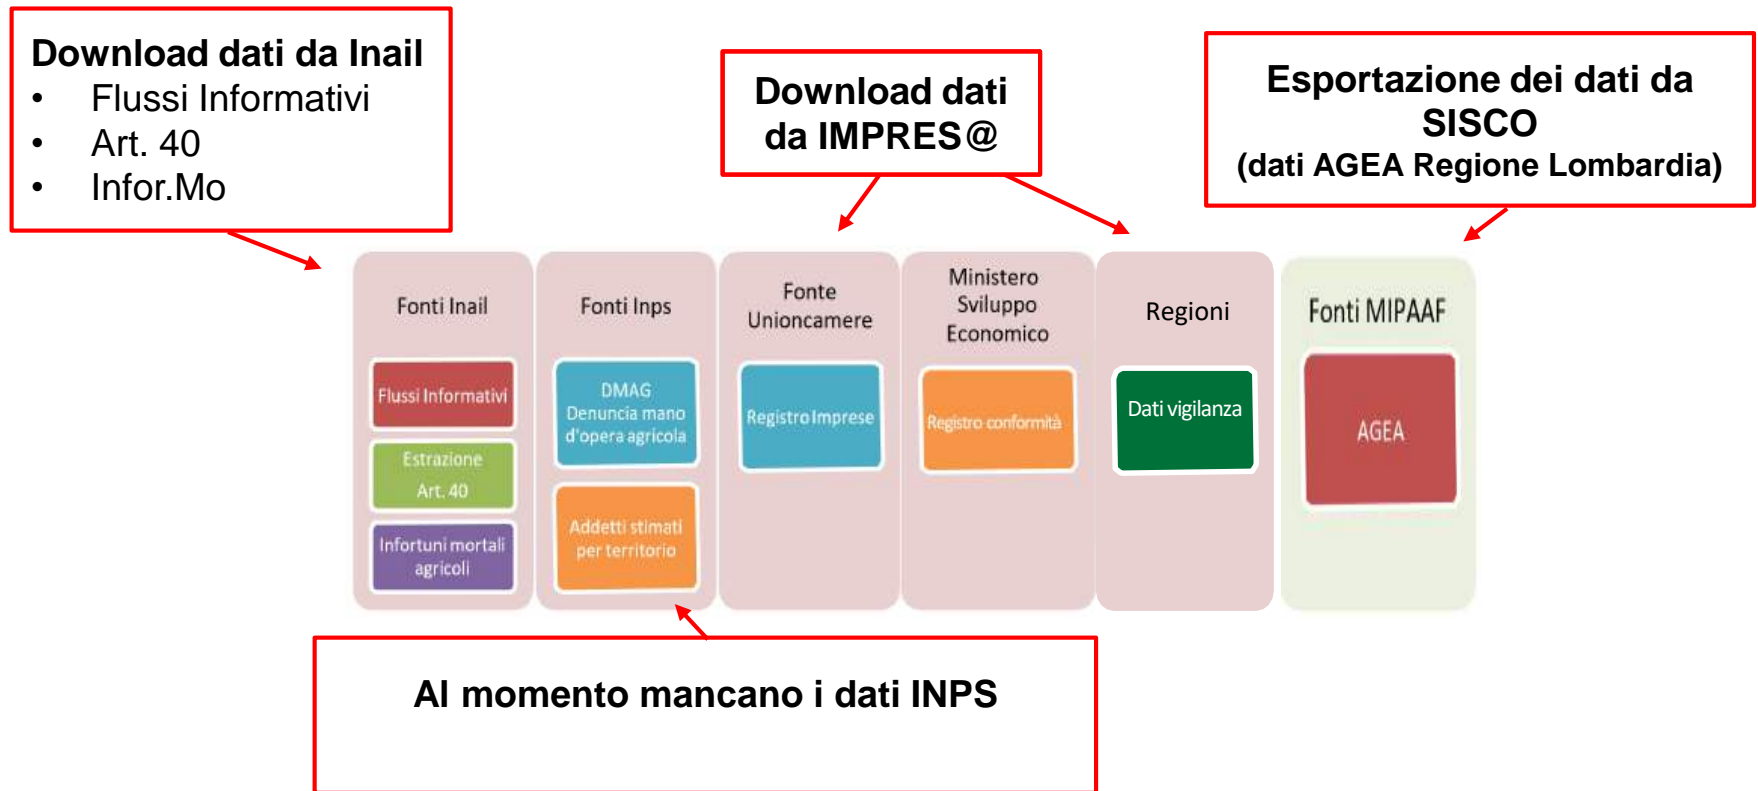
Download dati da Inail
• Flussi Informativi
• Art. 40
• Infor.Mo

Download dati da IMPRES@

Esportazione dei dati da SISCO
(dati AGEA Regione Lombardia)

Fonti Inail
Flussi Informativi
Estrazione Art. 40
Infortuni mortali agricoli

Fonti Inps
DMAG Denuncia mano d'opera agricola
Addetti stimati per territorio

Fonte Unioncamere
Registro Imprese

Ministero Sviluppo Economico
Registro conformità

Regioni
Dati vigilanza

Fonti MIPAAF
AGEA

Al momento mancano i dati INPS